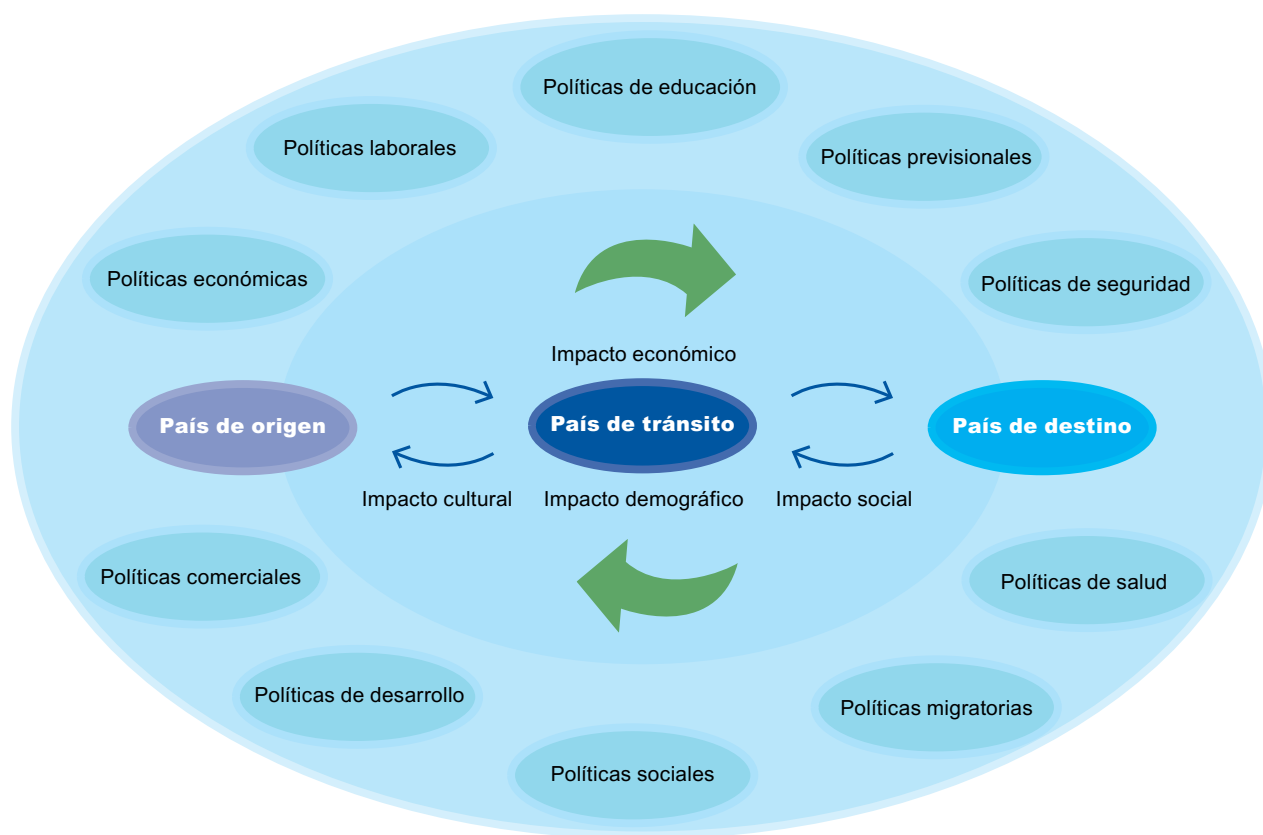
Políticas de educación

Políticas laborales

Políticas previsionales

Políticas económicas

Políticas de seguridad

Impacto económico

País de origen

País de tránsito

País de destino

Impacto cultural

Impacto demográfico

Impacto social

Políticas comerciales

Políticas de salud

Políticas de desarrollo

Políticas migratorias

Políticas sociales